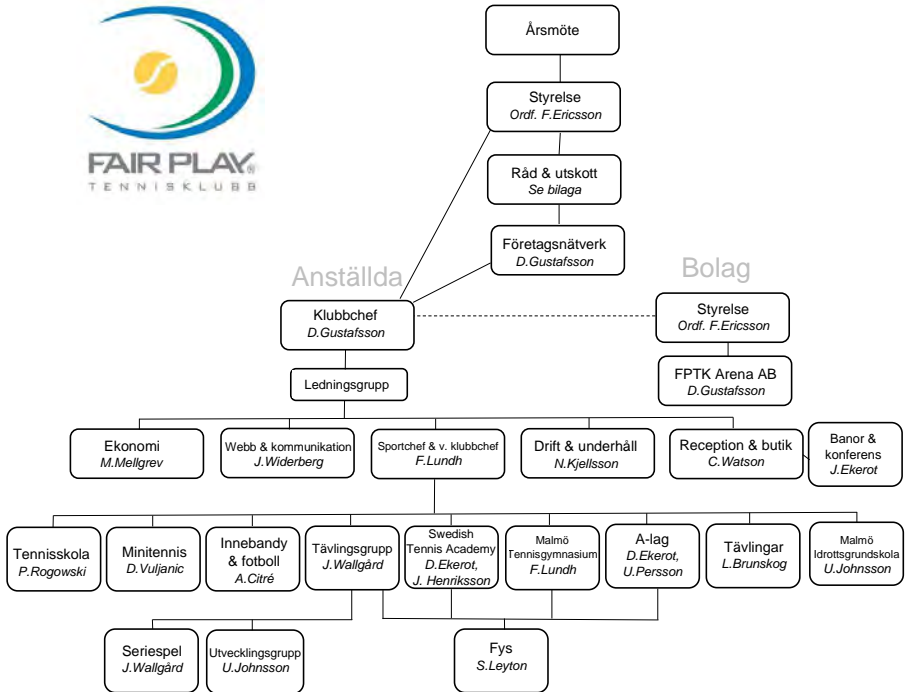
FAIR PLAY
TENNISKLUBB

Årsmöte

Styrelse
*Ordf. F.Ericsson*

Råd & utskott
*Se bilaga*

Företagsnätverk
*D.Gustafsson*

Anställda

Bolag

Klubbchef
*D.Gustafsson*

Styrelse
*Ordf. F.Ericsson*

FPTK Arena AB
*D.Gustafsson*

Ledningsgrupp

Ekonomi
*M.Mellgrev*

Webb & kommunikation
*J.Widerberg*

Sportchef & v. klubbchef
*F.Lundh*

Drift & underhåll
*N.Kjellsson*

Reception & butik
*C.Watson*

Banor & konferens
*J.Ekerot*

Tennisskola
*P.Rogowski*

Minitennis
*D.Vuljanic*

Innebandy & fotboll
*A.Citré*

Tävlingsgrupp
*J.Wallgård*

Swedish Tennis Academy
*D.Ekerot, J. Henriksson*

Malmö Tennisgymnasium
*F.Lundh*

A-lag
*D.Ekerot, U.Persson*

Tävlingar
*L.Brunskog*

Malmö Idrottsgrundskola
*U.Johnsson*

Seriespel
*J.Wallgård*

Utvecklingsgrupp
*U.Johnsson*

Fys
*S.Leyton*